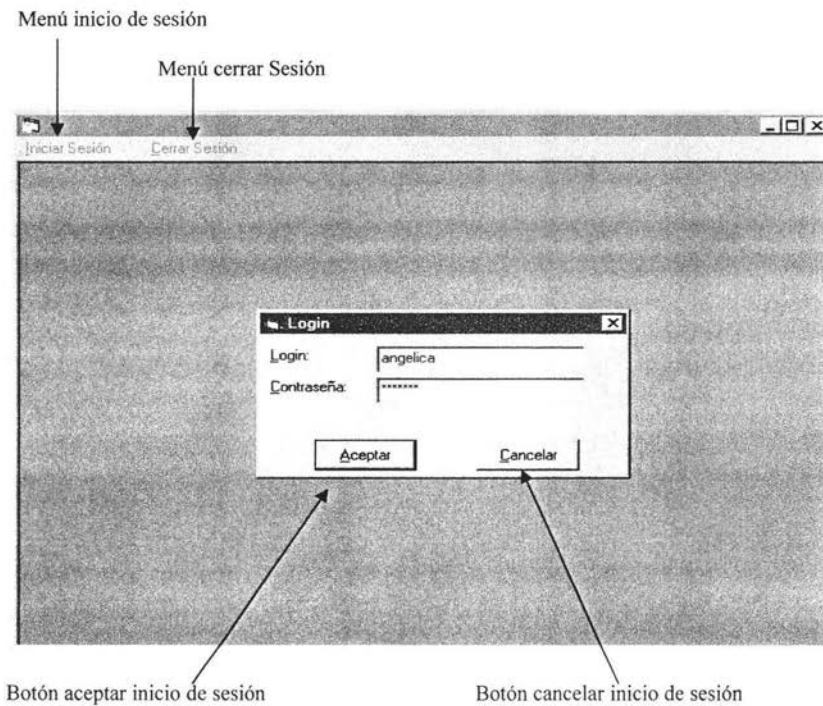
Menú inicio de sesión

Menú cerrar Sesión

Iniciar Sesión Cerrar Sesión

Login

Login: angelica

Contraseña: *******

Aceptar

Cancelar

Botón aceptar inicio de sesión

Botón cancelar inicio de sesión